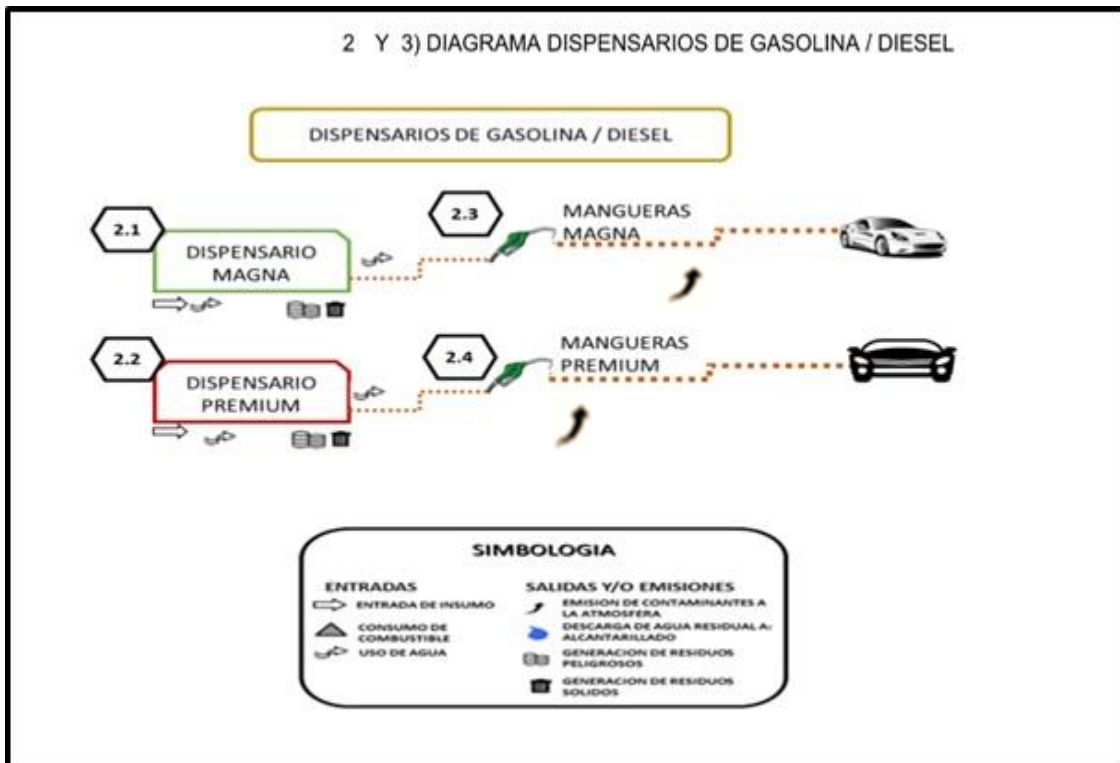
2 Y 3) DIAGRAMA DISPENSARIOS DE GASOLINA / DIESEL

DISPENSARIOS DE GASOLINA / DIESEL

2.1

DISPENSARIO MAGNA

2.3

MANGUERAS MAGNA

2.2

DISPENSARIO PREMIUM

2.4

MANGUERAS PREMIUM

SIMBOLOGIA

ENTRADAS

ENTRADA DE INSUMO

CONSUMO DE COMBUSTIBLE

USO DE AGUA

SALIDAS Y/O EMISIONES

EMISION DE CONTAMINANTES A LA ATMOSFERA

DESCARGA DE AGUA RESIDUAL A: ALCANTARILLADO

GENERACION DE RESIDUOS PELIGROSOS

GENERACION DE RESIDUOS SOLIDOS